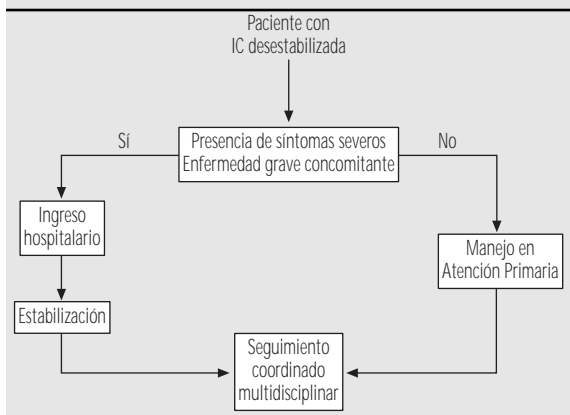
Paciente con IC desestabilizada

Presencia de síntomas severos
Enfermedad grave concomitante

Sí

No

Ingreso hospitalario

Estabilización

Manejo en Atención Primaria

Seguimiento coordinado multidisciplinar